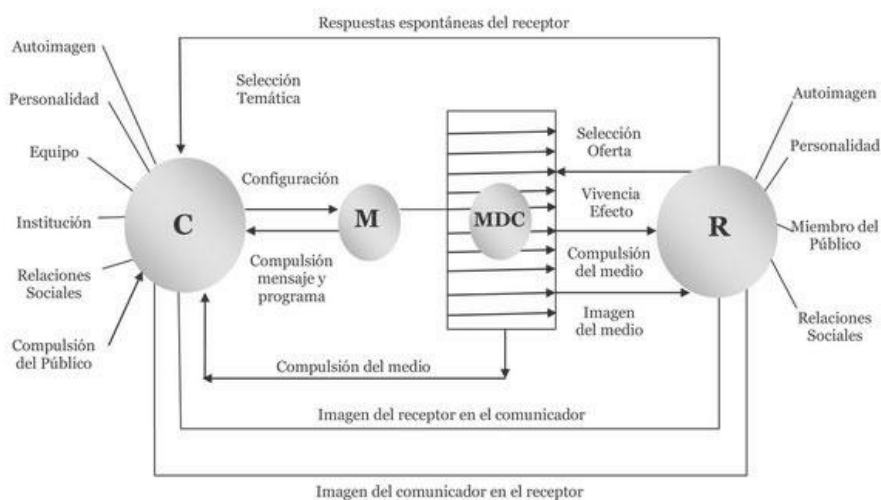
Respuestas espontáneas del receptor

Autoimagen

Personalidad

Equipo

Institución

Relaciones Sociales

Compulsión del Público

Selección Temática

Configuración

C

M

MDC

Compulsión mensaje y programa

Selección Oferta

Vivencia Efecto

Compulsión del medio

Imagen del medio

R

Autoimagen

Personalidad

Miembro del Público

Relaciones Sociales

Compulsión del medio

Imagen del receptor en el comunicador

Imagen del comunicador en el receptor